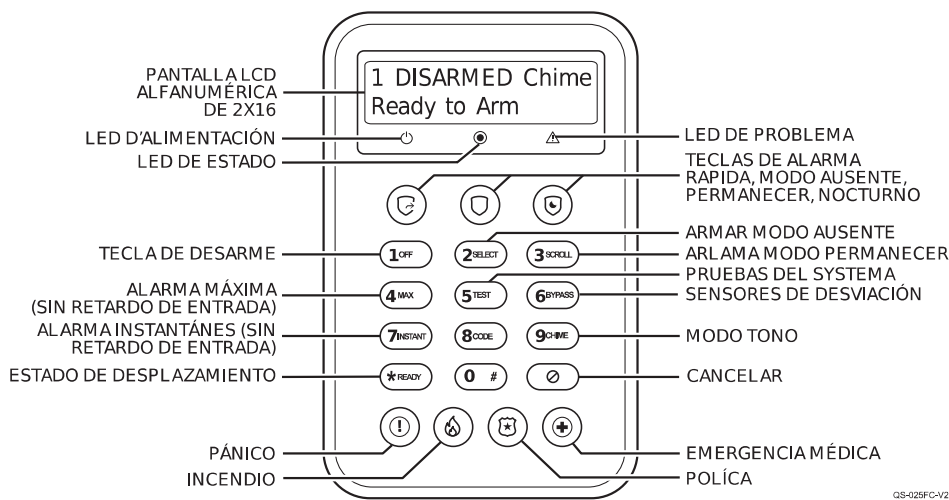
PANTALLA LCD ALFANUMÉRICA DE 2X16

1 DISARMED Chime
Ready to Arm

LED D'ALIMENTACIÓN

LED DE ESTADO

LED DE PROBLEMA

TECLAS DE ALARMA RAPIDA, MODO AUSENTE, PERMANECER, NOCTURNO

ARMAR MODO AUSENTE

TECLA DE DESARME

ARLAMA MODO PERMANECER

PRUEBAS DEL SYSTEMA

ALARMA MÁXIMA (SIN RETARDO DE ENTRADA)

SENSORES DE DESVIACIÓN

ALARMA INSTANTÁNES (SIN RETARDO DE ENTRADA)

MODO TONO

ESTADO DE DESPLAZAMIENTO

CANCELAR

1 OFF
2 SELECT
3 SCROLL
4 MAX
5 TEST
6 BYPASS
7 INSTANT
8 CODE
9 CHIME
✱ READY
0 #

PÁNICO

EMERGENCIA MÉDICA

INCENDIO

POLÍCA

QS-025FC-V2